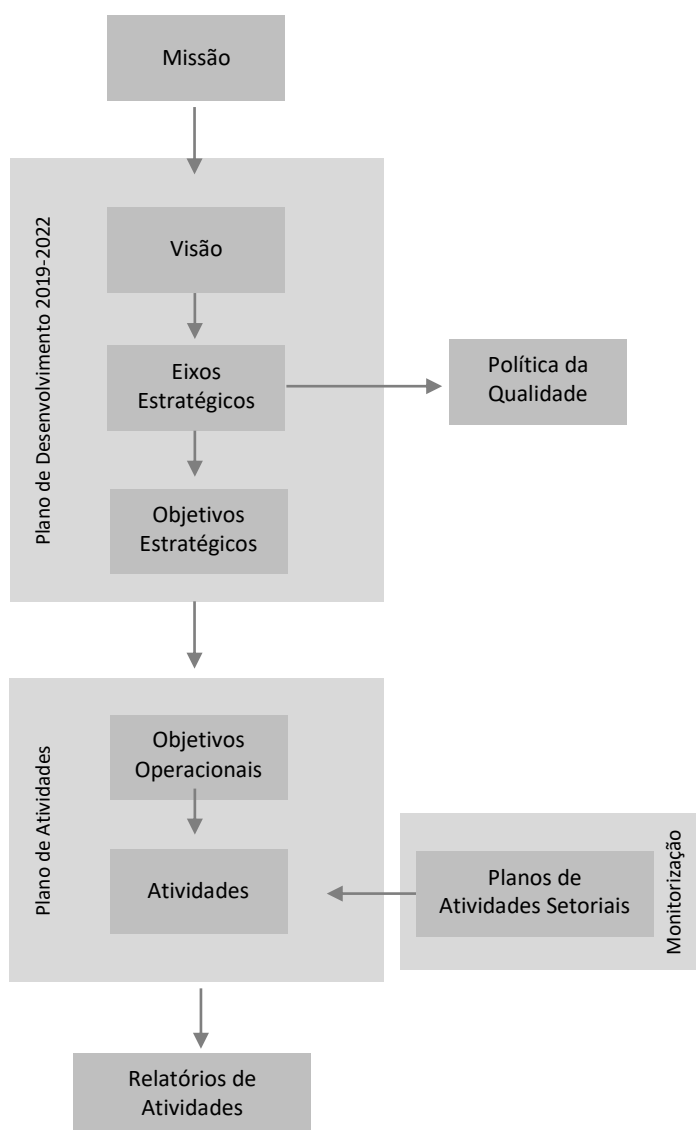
Missão

Plano de Desenvolvimento 2019-2022

Visão

Eixos Estratégicos

Política da Qualidade

Objetivos Estratégicos

Plano de Atividades

Objetivos Operacionais

Atividades

Monitorização

Planos de Atividades Setoriais

Relatórios de Atividades